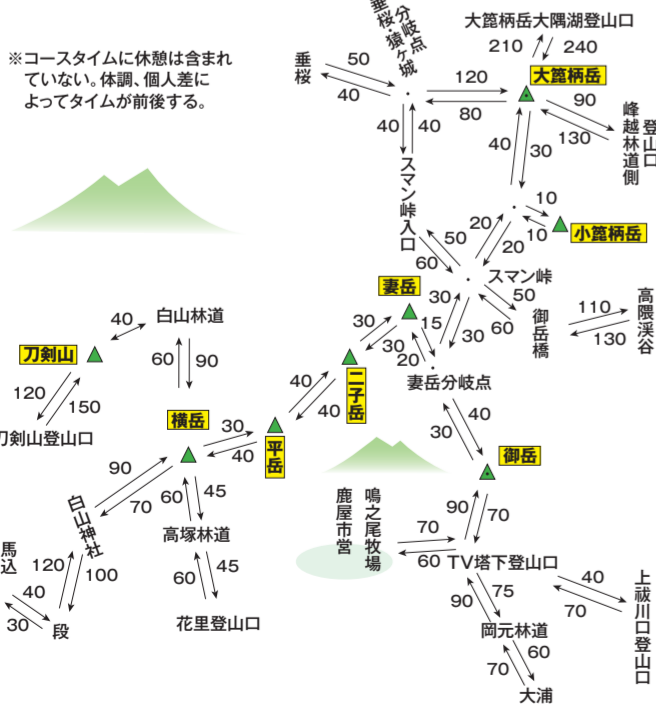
※コースタイムに休憩は含まれていない。体調、個人差によってタイムが前後する。

垂桜分岐点・猿ヶ城
垂桜
50
40
大篦柄岳大隅湖登山口
210
240
120
80
大篦柄岳
90
130
峰越林道側登山口
40
40
40
30
スマン峠入口
10
小篦柄岳
20
10
50
20
60
スマン峠
妻岳
30
50
30
30
60
御岳橋
110
130
高隈渓谷
15
30
20
妻岳分岐点
40
白山林道
刀剣山
60
90
二子岳
40
40
120
150
刀剣山登山口
横岳
30
40
平岳
40
30
御岳
90
70
白山神社
60
45
高塚林道
鹿屋市営
鳴之尾牧場
70
60
90
70
TV塔下登山口
馬込
120
100
40
30
段
60
45
花里登山口
90
75
岡元林道
40
70
上祓川登山口
70
60
大浦